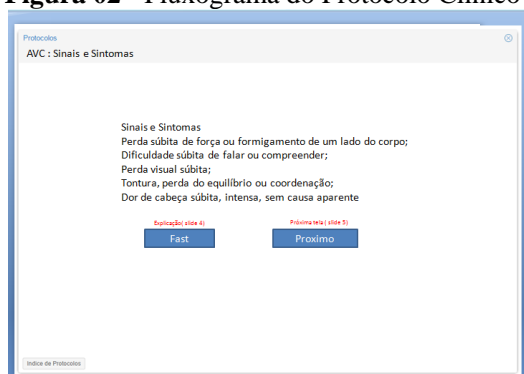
**Figura 02** - Fluxograma do Protocolo Clínico

Protocolos

AVC : Sinais e Sintomas

Sinais e Sintomas
Perda súbita de força ou formigamento de um lado do corpo;
Dificuldade súbita de falar ou compreender;
Perda visual súbita;
Tontura, perda do equilíbrio ou coordenação;
Dor de cabeça súbita, intensa, sem causa aparente

Explicação( slide 4)

Fast

Próxima tela ( slide 5)

Proximo

Indice de Protocolos